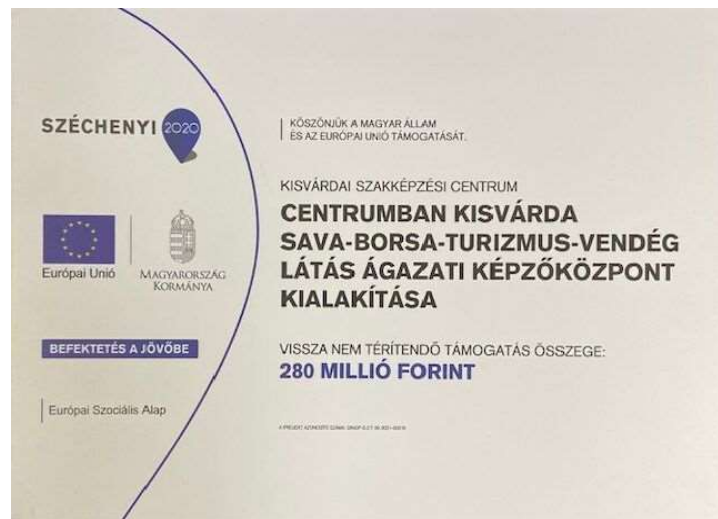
SZÉCHENYI 2020

Európai Unió

Magyarország Kormánya

BEFEKTETÉS A JÖVŐBE

Európai Szociális Alap

KÖSZÖNJÜK A MAGYAR ÁLLAM ÉS AZ EURÓPAI UNIÓ TÁMOGATÁSÁT.

KISVÁRDAI SZAKKÉPZÉSI CENTRUM

CENTRUMBAN KISVÁRDA SAVA-BORSA-TURIZMUS-VENDÉGLÁTÁS ÁGAZATI KÉPZŐKÖZPONT KIALAKÍTÁSA

VISSZA NEM TÉRÍTENDŐ TÁMOGATÁS ÖSSZEGE:
280 MILLIÓ FORINT

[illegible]